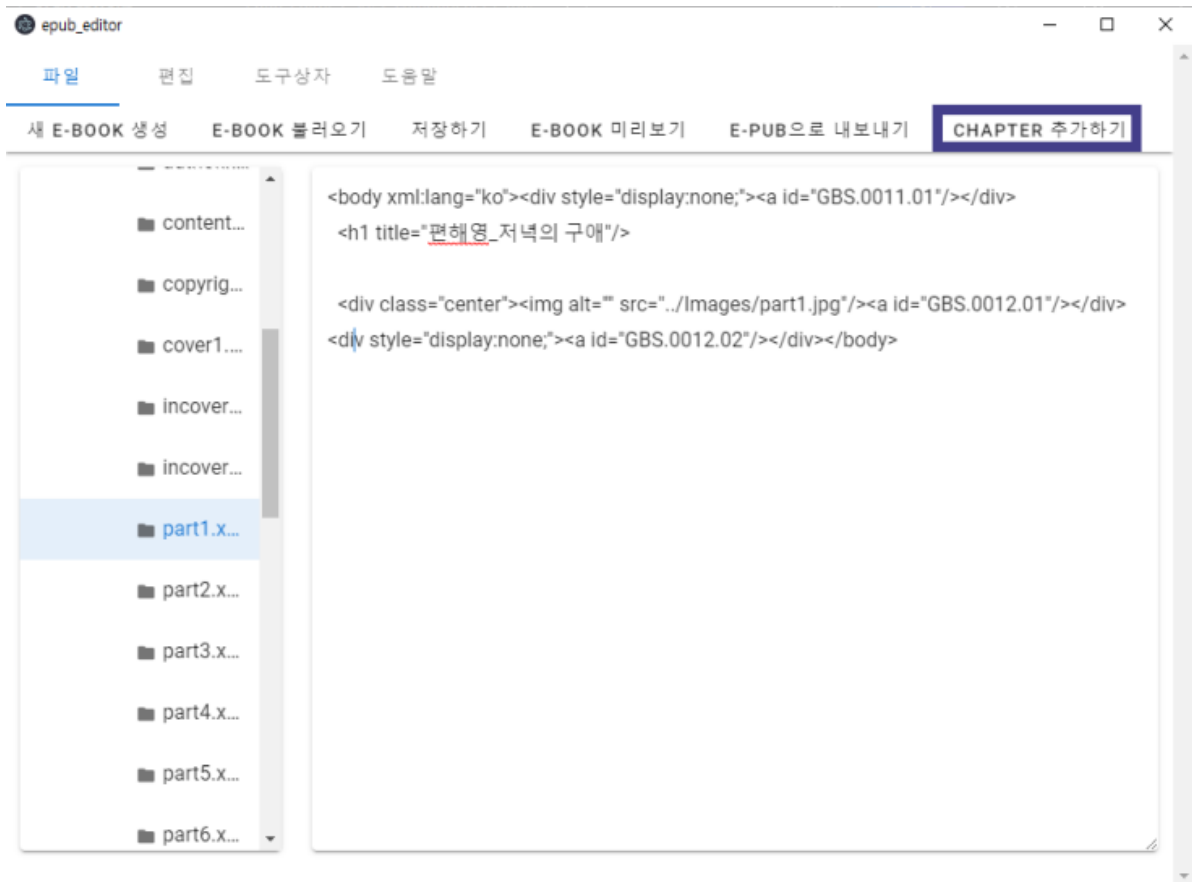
epub_editor

파일 편집 도구상자 도움말

새 E-BOOK 생성 E-BOOK 불러오기 저장하기 E-BOOK 미리보기 E-PUB으로 내보내기 CHAPTER 추가하기

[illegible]
content...
copyrig...
cover1....
incover...
incover...
part1.x...
part2.x...
part3.x...
part4.x...
part5.x...
part6.x...

<body xml:lang="ko"><div style="display:none;"><a id="GBS.0011.01"/></div>
<h1 title="편해영_저녁의 구애"/>

<div class="center"><img alt="" src="../Images/part1.jpg"/><a id="GBS.0012.01"/></div>
<div style="display:none;"><a id="GBS.0012.02"/></div></body>